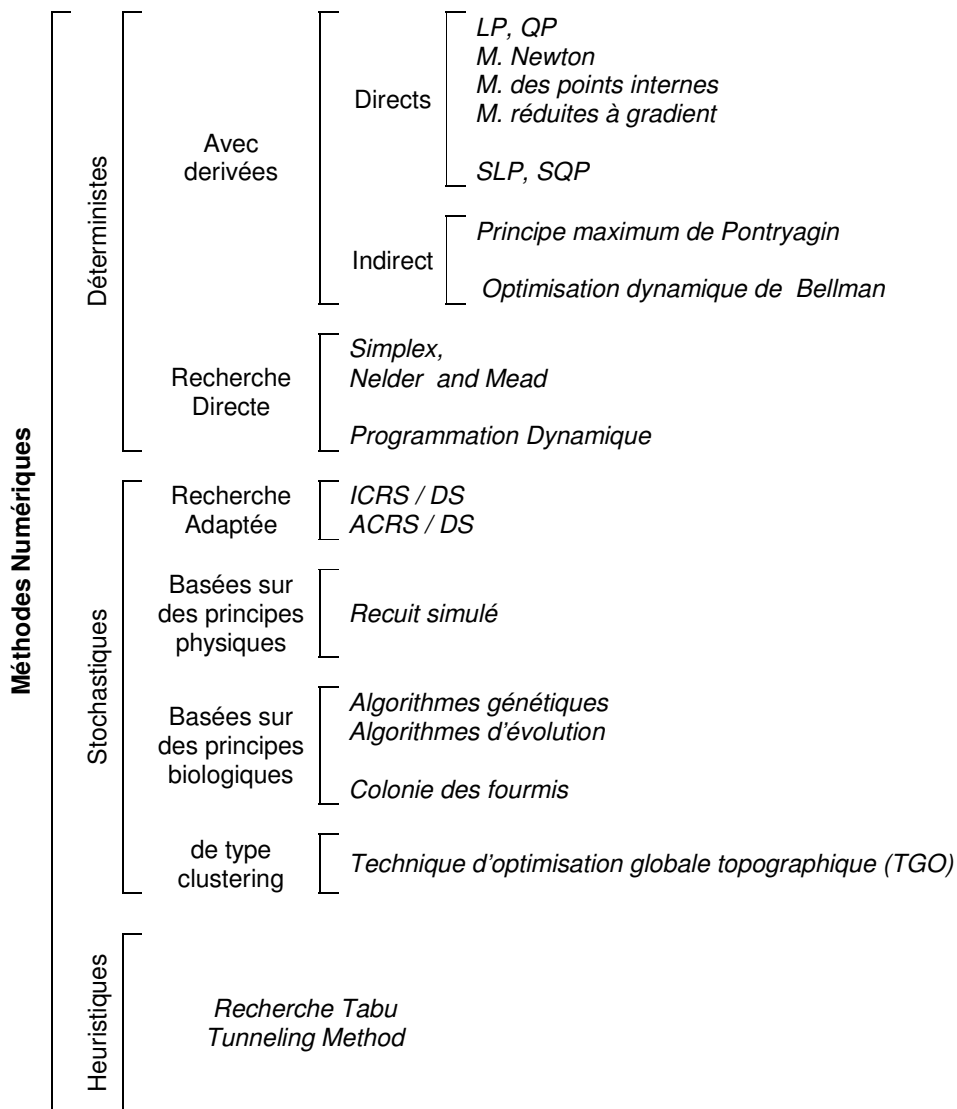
Méthodes Numériques

Déterministes

Avec derivées

Directs

LP, QP
M. Newton
M. des points internes
M. réduites à gradient

SLP, SQP

Indirect

Principe maximum de Pontryagin

Optimisation dynamique de Bellman

Recherche Directe

Simplex,
Nelder and Mead

Programmation Dynamique

Stochastiques

Recherche Adaptée

ICRS / DS
ACRS / DS

Basées sur des principes physiques

Recuit simulé

Basées sur des principes biologiques

Algorithmes génétiques
Algorithmes d'évolution

Colonie des fourmis

de type clustering

Technique d'optimisation globale topographique (TGO)

Heuristiques

Recherche Tabu
Tunneling Method